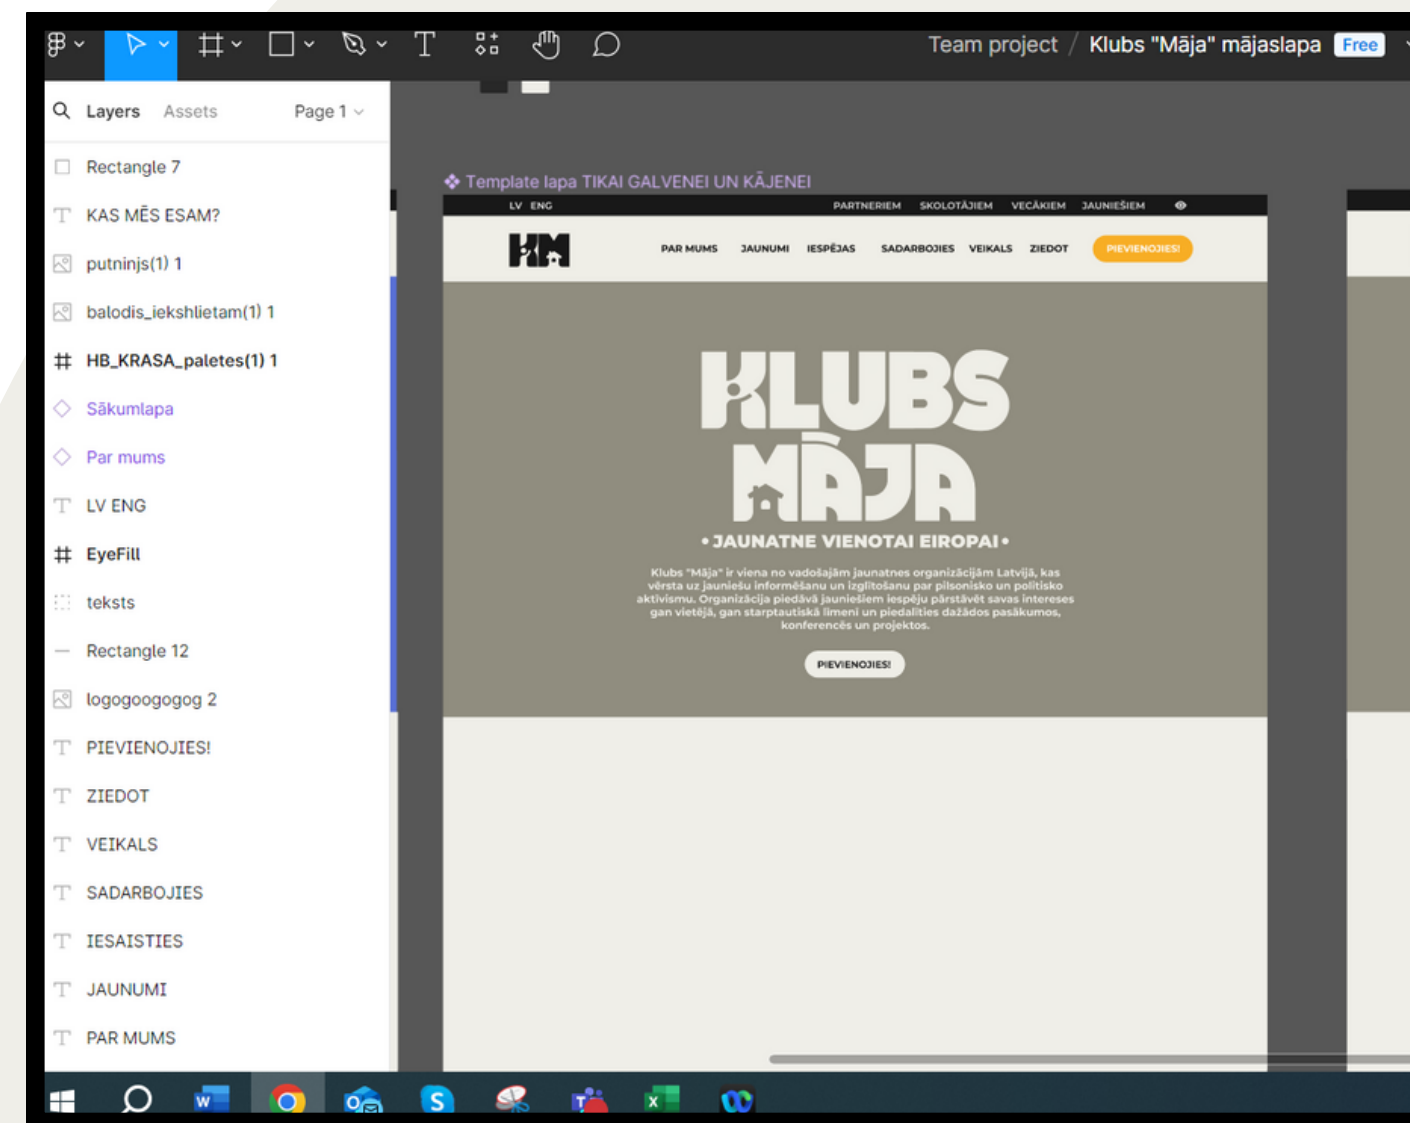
Team project / Klubs "Māja" mājaslapa Free

Layers Assets Page 1

Rectangle 7
KAS MĒS ESAM?
putninjs(1) 1
balodis_iekshlietam(1) 1
HB_KRASA_paletes(1) 1
Sākumlapa
Par mums
LV ENG
EyeFill
teksts
Rectangle 12
logogoogogog 2
PIEVIENOJIES!
ZIEDOT
VEIKALS
SADARBOJIES
IESAISTIES
JAUNUMI
PAR MUMS

Template lapa TIKAI GALVENEI UN KĀJENEI

LV ENG PARTNERIEM SKOLOTĀJIEM VECĀKIEM JAUNIEŠIEM

KM PAR MUMS JAUNUMI IESPĒJAS SADARBOJIES VEIKALS ZIEDOT PIEVIENOJIES!

KLUBS MĀJA

• JAUNATNE VIENOTAI EIROPAI •

Klubs "Māja" ir viena no vadošajām jaunatnes organizācijām Latvijā, kas vērsta uz jauniešu informēšanu un izglītošanu par pilsonisko un politisko aktivismu. Organizācija piedāvā jauniešiem iespēju pārstāvēt savas intereses gan vietējā, gan starptautiskā līmenī un piedalīties dažādos pasākumos, konferencēs un projektos.

PIEVIENOJIES!